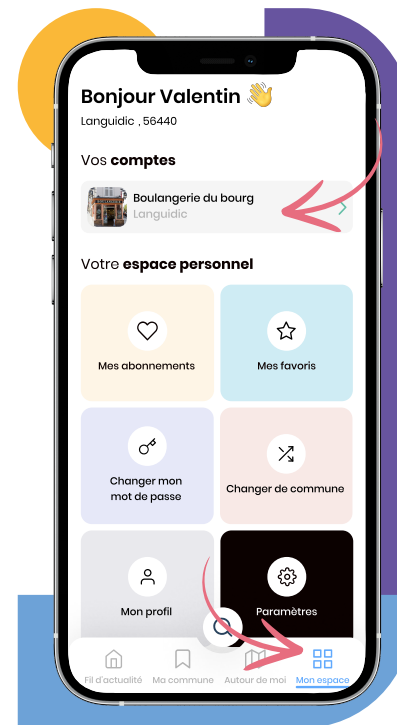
Bonjour Valentin 👋
Languidic , 56440

Vos comptes

Boulangerie du bourg
Languidic

Votre espace personnel

Mes abonnements

Mes favoris

Changer mon mot de passe

Changer de commune

Mon profil

Paramètres

Fil d'actualité
Ma commune
Autour de moi
Mon espace